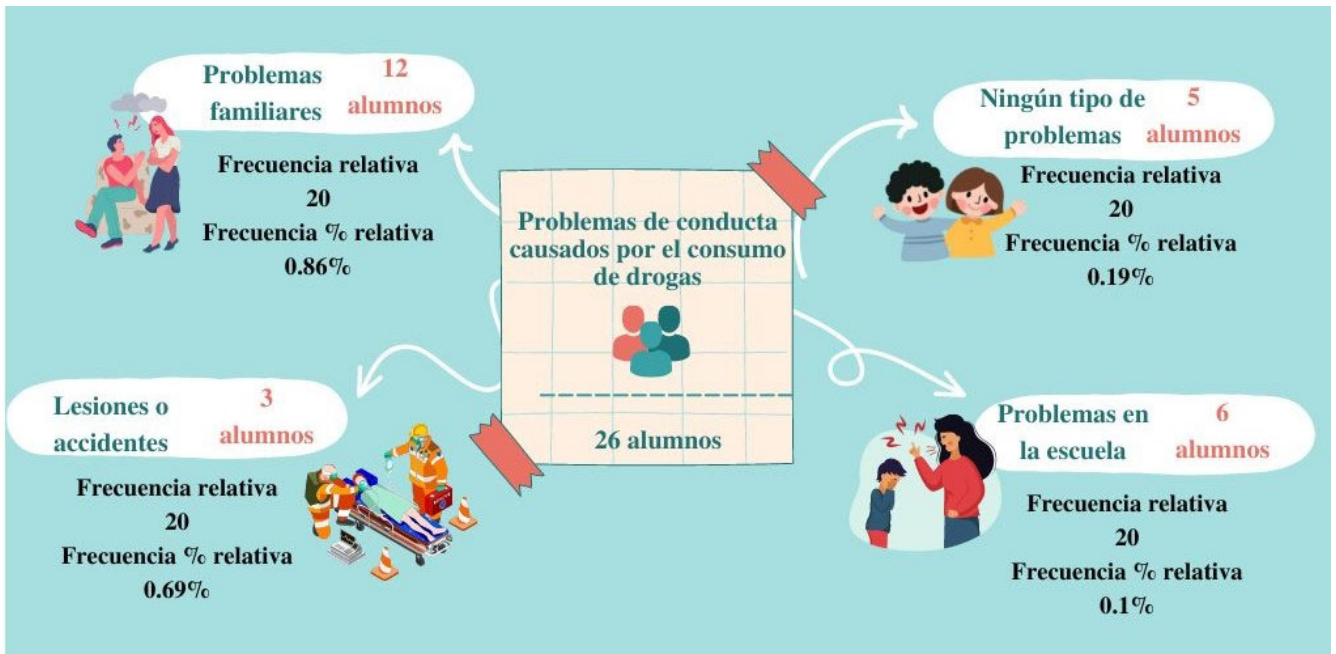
Problemas familiares 12 alumnos

Frecuencia relativa
20
Frecuencia % relativa
0.86%

Problemas de conducta causados por el consumo de drogas

26 alumnos

Ningún tipo de problemas 5 alumnos

Frecuencia relativa
20
Frecuencia % relativa
0.19%

Lesiones o accidentes 3 alumnos

Frecuencia relativa
20
Frecuencia % relativa
0.69%

Problemas en la escuela 6 alumnos

Frecuencia relativa
20
Frecuencia % relativa
0.1%